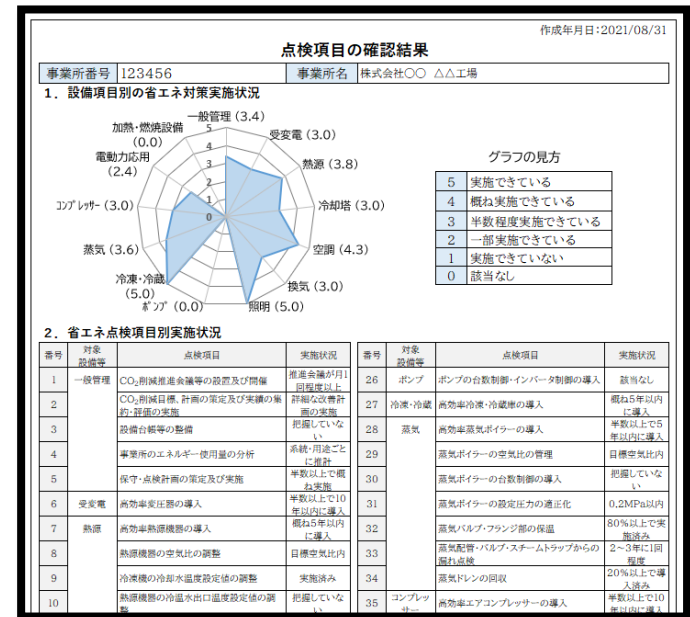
作成年月日:2021/08/31

点検項目の確認結果

| 事業所番号 | 123456 | 事業所名 | 株式会社〇〇 △△工場 |
|---|---|---|---|

1．設備項目別の省エネ対策実施状況

一般管理 (3.4)
受変電 (3.0)
熱源 (3.8)
冷却塔 (3.0)
空調 (4.3)
換気 (3.0)
照明 (5.0)
ﾎﾟﾝﾌﾟ (0.0)
冷凍・冷蔵 (5.0)
蒸気 (3.6)
ｺﾝﾌﾟﾚｯｻｰ (3.0)
電動力応用 (2.4)
加熱・燃焼設備 (0.0)
0 1 2 3 4 5

グラフの見方

| 5 | 実施できている |
|---|---|
| 4 | 概ね実施できている |
| 3 | 半数程度実施できている |
| 2 | 一部実施できている |
| 1 | 実施できていない |
| 0 | 該当なし |

2．省エネ点検項目別実施状況

| 番号 | 対象設備等 | 点検項目 | 実施状況 |
|---|---|---|---|
| 1 | 一般管理 | $CO_2$削減推進会議等の設置及び開催 | 推進会議が月1回程度以上 |
| 2 | | $CO_2$削減目標、計画の策定及び実績の集約・評価の実施 | 詳細な改善計画の実施 |
| 3 | | 設備台帳等の整備 | 把握していない |
| 4 | | 事業所のエネルギー使用量の分析 | 系統・用途ごとに推計 |
| 5 | | 保守・点検計画の策定及び実施 | 半数以上で概ね実施 |
| 6 | 受変電 | 高効率変圧器の導入 | 半数以上で10年以内に導入 |
| 7 | 熱源 | 高効率熱源機器の導入 | 概ね5年以内に導入 |
| 8 | | 熱源機器の空気比の調整 | 目標空気比内 |
| 9 | | 冷凍機の冷却水温度設定値の調整 | 実施済み |
| 10 | | 熱源機器の冷温水出口温度設定値の調整 | 把握していない |

| 番号 | 対象設備等 | 点検項目 | 実施状況 |
|---|---|---|---|
| 26 | ポンプ | ポンプの台数制御・インバータ制御の導入 | 該当なし |
| 27 | 冷凍・冷蔵 | 高効率冷凍・冷蔵庫の導入 | 概ね5年以内に導入 |
| 28 | 蒸気 | 高効率蒸気ボイラーの導入 | 半数以上で5年以内に導入 |
| 29 | | 蒸気ボイラーの空気比の管理 | 目標空気比内 |
| 30 | | 蒸気ボイラーの台数制御の導入 | 把握していない |
| 31 | | 蒸気ボイラーの設定圧力の適正化 | 0.2MPa以内 |
| 32 | | 蒸気バルブ・フランジ部の保温 | 80%以上で実施済み |
| 33 | | 蒸気配管・バルブ・スチームトラップからの漏れ点検 | 2～3年に1回程度 |
| 34 | | 蒸気ドレンの回収 | 20%以上で導入済み |
| 35 | コンプレッサー | 高効率エアコンプレッサーの導入 | 半数以上で10年以内に導入 |